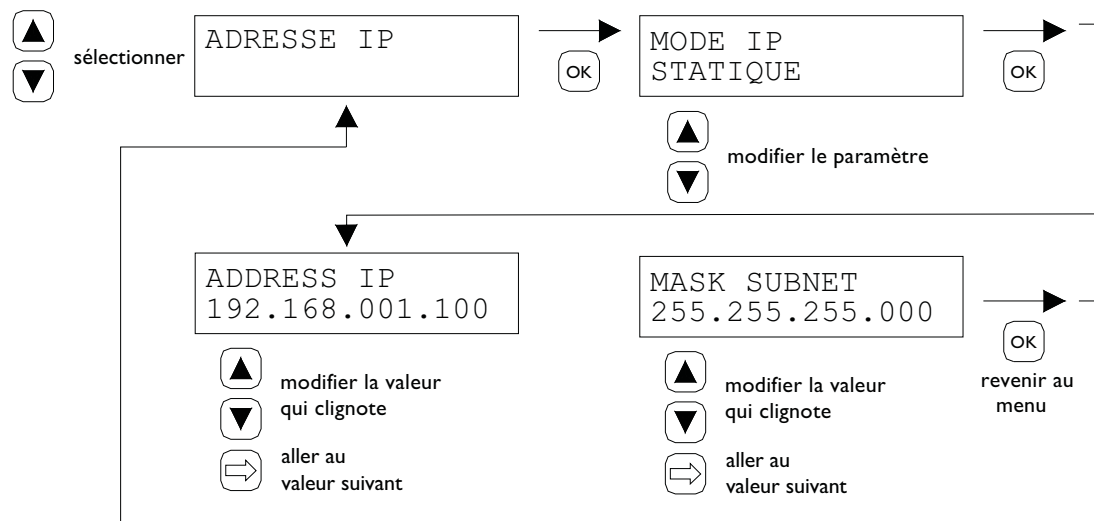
sélectionner

ADRESSE IP

OK

MODE IP
STATIQUE

OK

modifier le paramètre

ADDRESS IP
192.168.001.100

modifier la valeur qui clignote

aller au valeur suivant

MASK SUBNET
255.255.255.000

OK

revenir au menu

modifier la valeur qui clignote

aller au valeur suivant